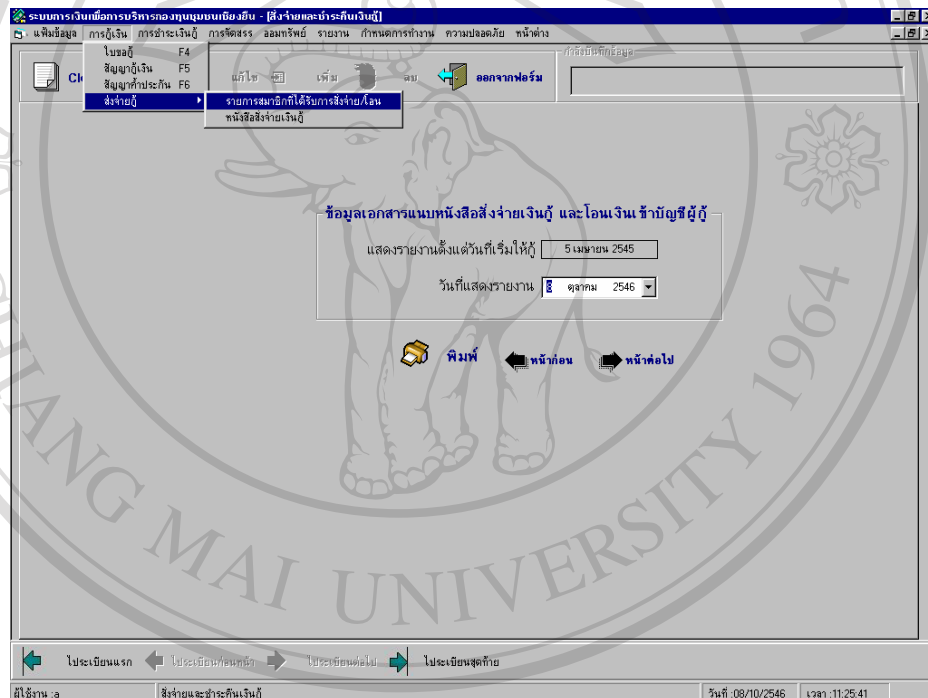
ระบบการเงินเพื่อการบริหารกองทุนชุมชนเชียงยืน - [สั่งจ่ายและชำระคืนเงินกู้]

แฟ้มข้อมูล การกู้เงิน การชำระเงินกู้ การจัดสรร ออมทรัพย์ รายงาน กำหนดการทำงาน ความปลอดภัย หน้าต่าง

ใบขอกู้ F4
สัญญากู้เงิน F5
สัญญาค้ำประกัน F6
สั่งจ่ายกู้

รายการสมาชิกที่ได้รับการสั่งจ่าย/โอน
หนังสือสั่งจ่ายเงินกู้

Cl

แก้ไข เพิ่ม ลบ ออกจากฟอร์ม

กำลังบันทึกข้อมูล

ข้อมูลเอกสารแนบหนังสือสั่งจ่ายเงินกู้ และโอนเงินเข้าบัญชีผู้กู้

แสดงรายงานตั้งแต่วันที่เริ่มให้กู้ 5 เมษายน 2545

วันที่แสดงรายงาน 8 ตุลาคม 2546

พิมพ์ หน้าก่อน หน้าต่อไป

ไประเบียนแรก ไประเบียนก่อนหน้า ไประเบียนต่อไป ไประเบียนสุดท้าย

ผู้ใช้งาน :a สั่งจ่ายและชำระคืนเงินกู้ วันที่ :08/10/2546 เวลา :11:25:41

CHIANG MAI UNIVERSITY 1964